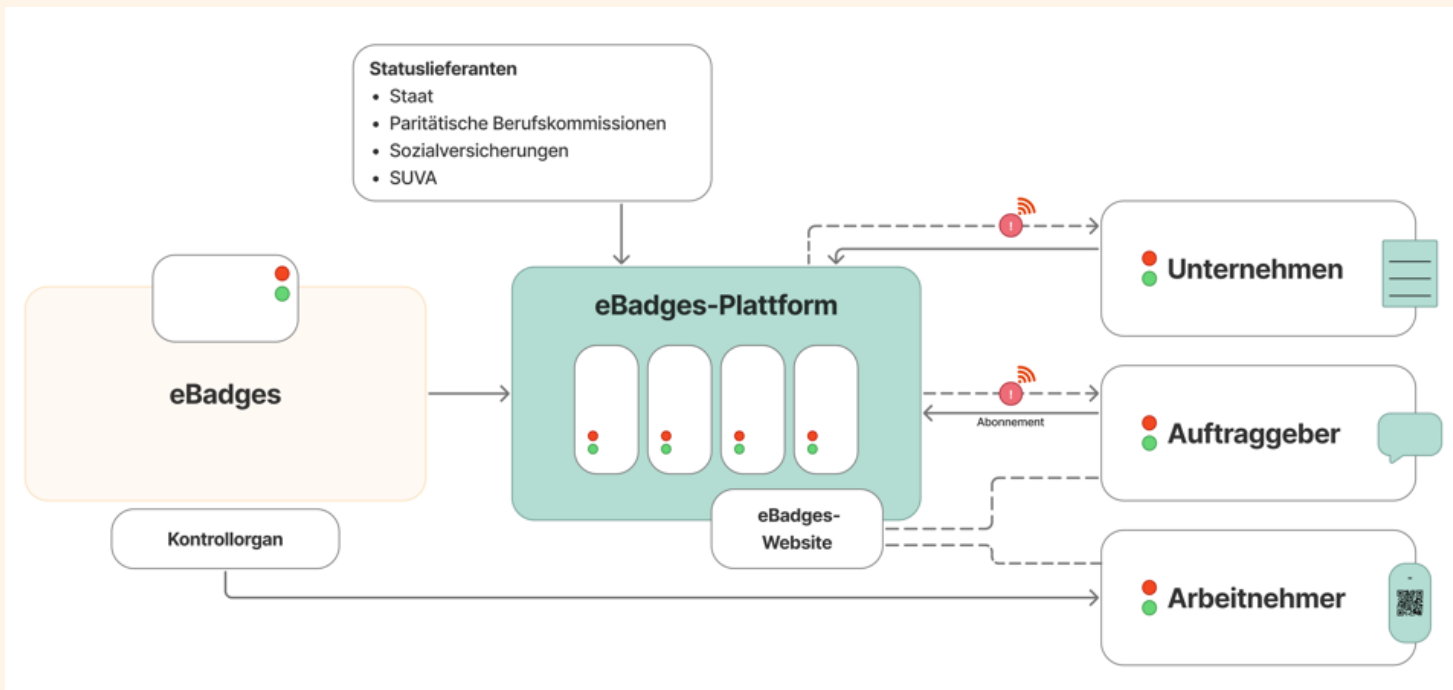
Statuslieferanten
- Staat
- Paritätische Berufskommissionen
- Sozialversicherungen
- SUVA

eBadges

eBadges-Plattform

Unternehmen

Abonnement

Auftraggeber

eBadges-Website

Kontrollorgan

Arbeitnehmer